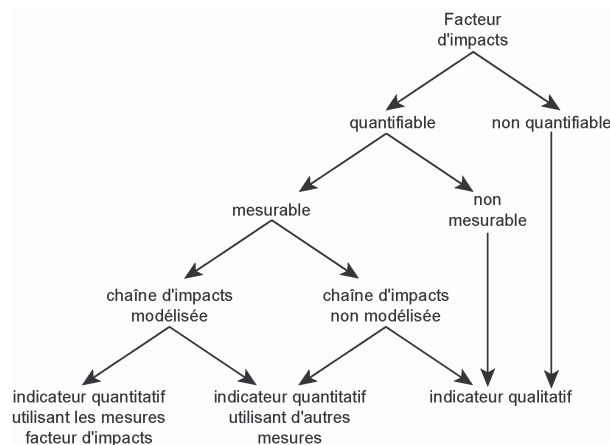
Facteur d'impacts

quantifiable

non quantifiable

mesurable

non mesurable

chaîne d'impacts modélisée

chaîne d'impacts non modélisée

indicateur quantitatif utilisant les mesures facteur d'impacts

indicateur quantitatif utilisant d'autres mesures

indicateur qualitatif